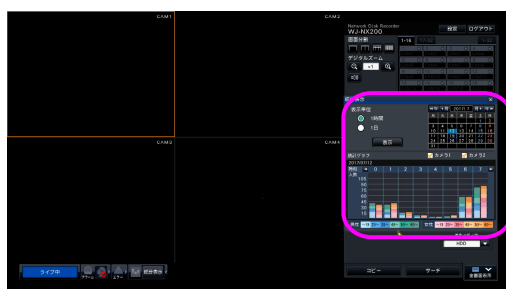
CAM1

CAM2

CAM3

CAM4

Network Disk Recorder
WJ-NX200

設定

ログアウト

画面分割

1-16

デジタルズーム

x1

統計

×

表示単位

1時間

1日

表示

2017年7月

2017/07/12

統計グラフ

カメラ1

カメラ2

0

1

2

3

4

5

6

7

HDD

コピー

サーチ

全画面表示

ライブ中

アラーム

エラー

総合表示